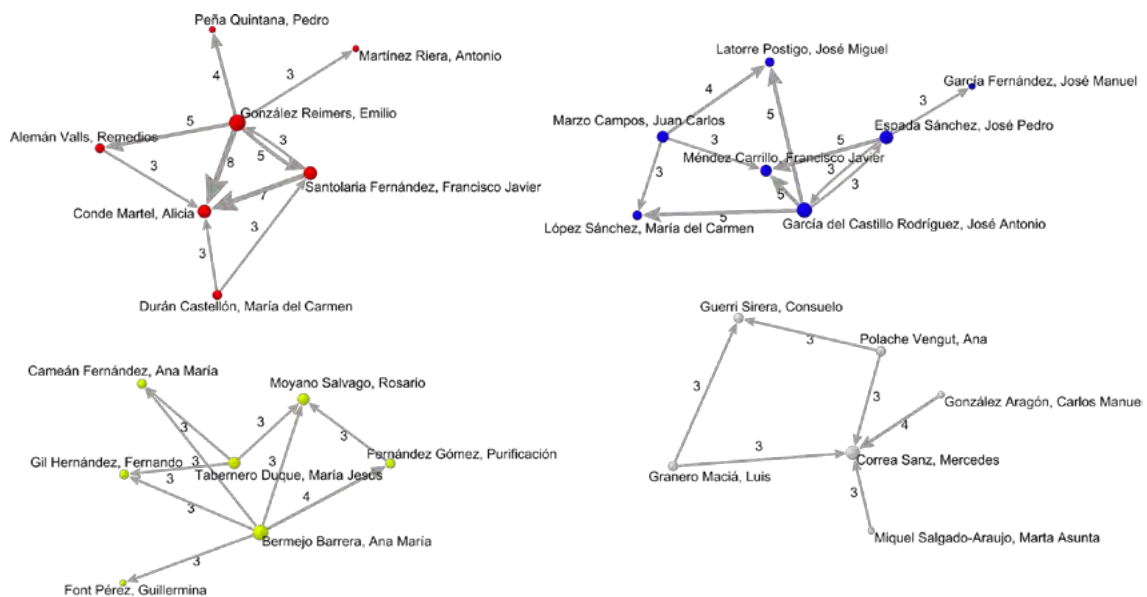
Peña Quintana, Pedro
Martínez Riera, Antonio
4
3
González Reimers, Emilio
5
Alemán Valls, Remedios
3
8
5
3
Santolaria Fernández, Francisco Javier
7
Conde Martel, Alicia
3
3
Durán Castellón, María del Carmen

Latorre Postigo, José Miguel
García Fernández, José Manuel
4
3
Marzo Campos, Juan Carlos
5
Espada Sánchez, José Pedro
3
5
Méndez Carrillo, Francisco Javier
3
5
3
López Sánchez, María del Carmen
5
García del Castillo Rodríguez, José Antonio

Cameán Fernández, Ana María
Moyano Salvago, Rosario
3
3
3
Fernández Gómez, Purificación
Gil Hernández, Fernando
3
3
Tabernero Duque, María Jesús
3
4
3
Bermejo Barrera, Ana María
3
Font Pérez, Guillermina

Guerri Sirera, Consuelo
3
Polache Vengut, Ana
3
3
González Aragón, Carlos Manue
4
3
Granero Maciá, Luis
Correa Sanz, Mercedes
3
Miquel Salgado-Araujo, Marta Asunta